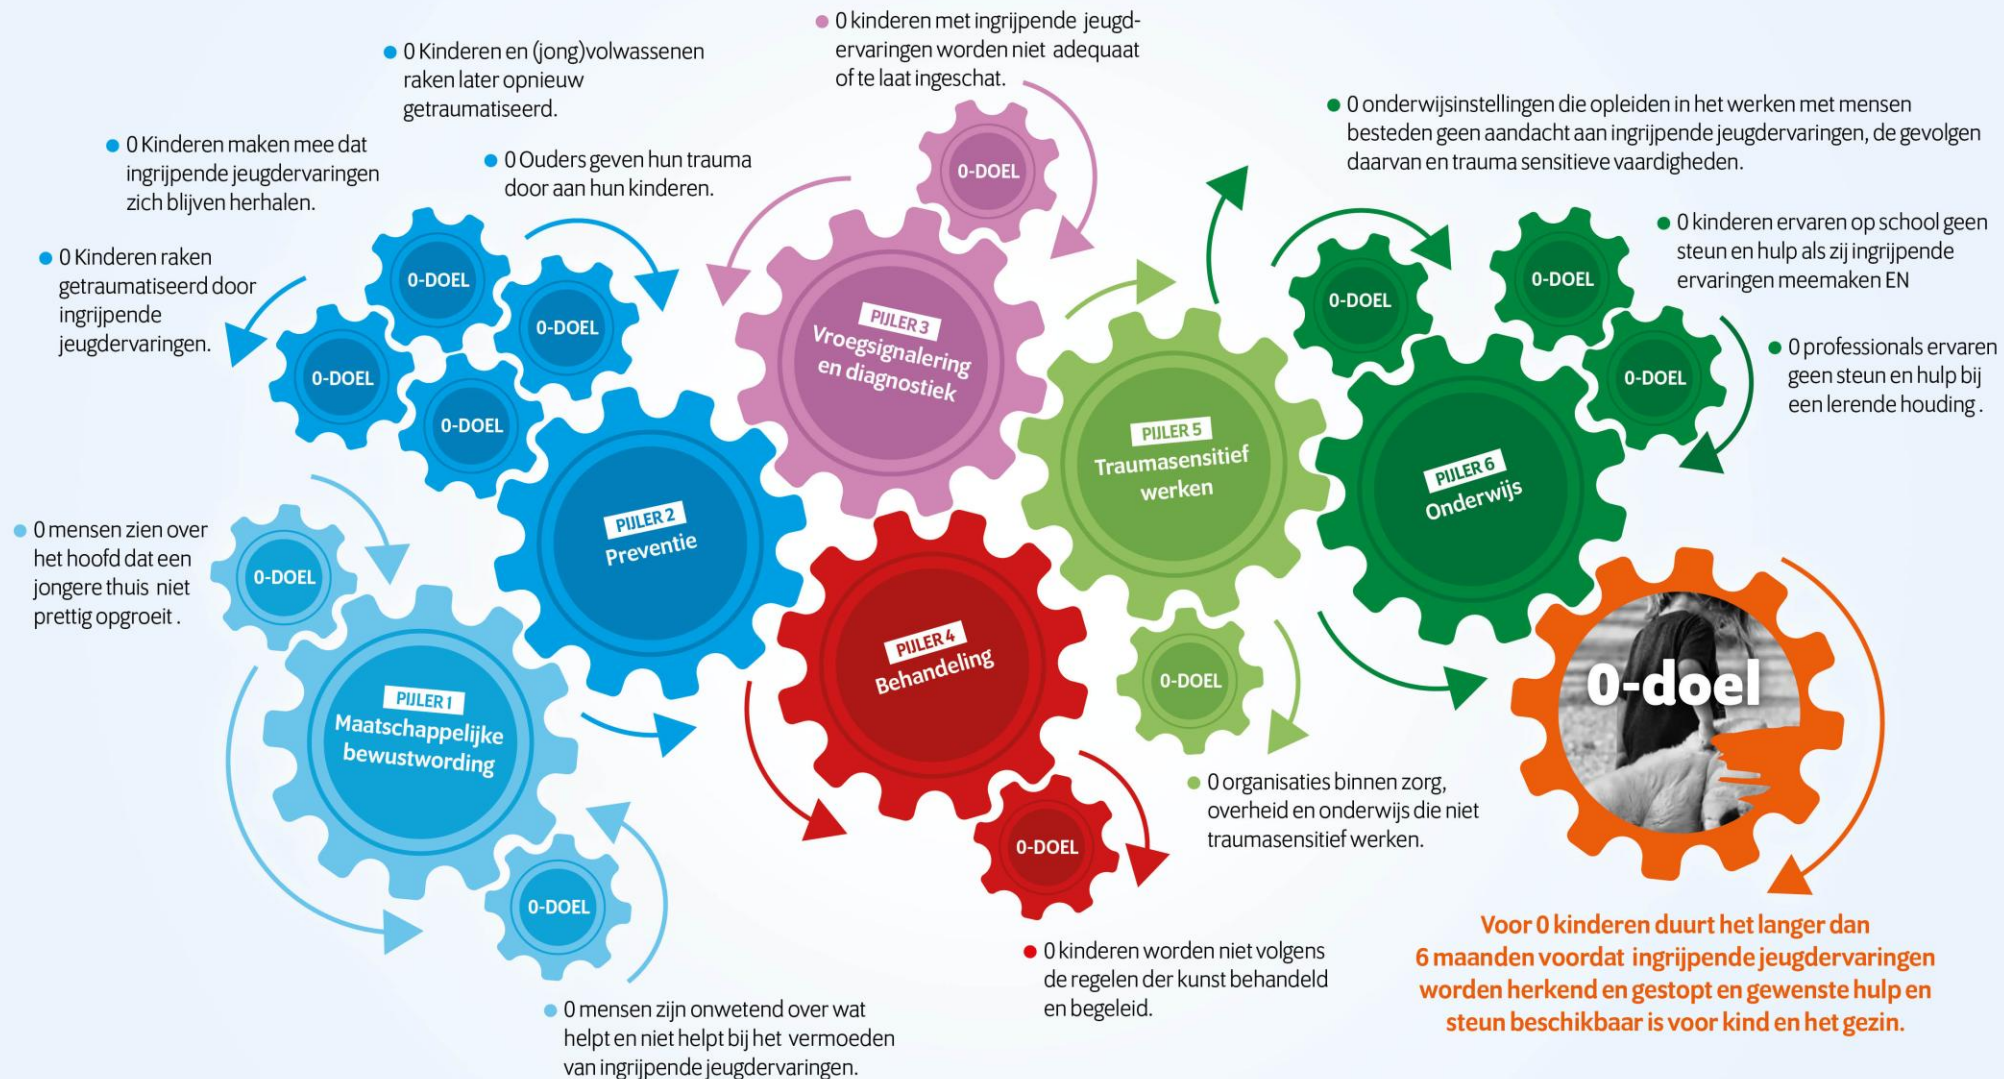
0 kinderen met ingrijpende jeugdervaringen worden niet adequaat of te laat ingeschat.

0 Kinderen en (jong)volwassenen raken later opnieuw getraumatiseerd.

0 Kinderen maken mee dat ingrijpende jeugdervaringen zich blijven herhalen.

0 Ouders geven hun trauma door aan hun kinderen.

0 Kinderen raken getraumatiseerd door ingrijpende jeugdervaringen.

0 onderwijsinstellingen die opleiden in het werken met mensen besteden geen aandacht aan ingrijpende jeugdervaringen, de gevolgen daarvan en trauma sensitieve vaardigheden.

0 kinderen ervaren op school geen steun en hulp als zij ingrijpende ervaringen meemaken EN

0 professionals ervaren geen steun en hulp bij een lerende houding.

0-DOEL
0-DOEL
0-DOEL
0-DOEL
0-DOEL
0-DOEL
0-DOEL
0-DOEL
0-DOEL
0-DOEL
0-DOEL

PIJLER 1
Maatschappelijke bewustwording

PIJLER 2
Preventie

PIJLER 3
Vroegsignalering en diagnostiek

PIJLER 4
Behandeling

PIJLER 5
Traumasensitief werken

PIJLER 6
Onderwijs

0-doel

0 mensen zien over het hoofd dat een jongere thuis niet prettig opgroeit.

0 organisaties binnen zorg, overheid en onderwijs die niet traumasensitief werken.

0 kinderen worden niet volgens de regelen der kunst behandeld en begeleid.

0 mensen zijn onwetend over wat helpt en niet helpt bij het vermoeden van ingrijpende jeugdervaringen.

Voor 0 kinderen duurt het langer dan 6 maanden voordat ingrijpende jeugdervaringen worden herkend en gestopt en gewenste hulp en steun beschikbaar is voor kind en het gezin.